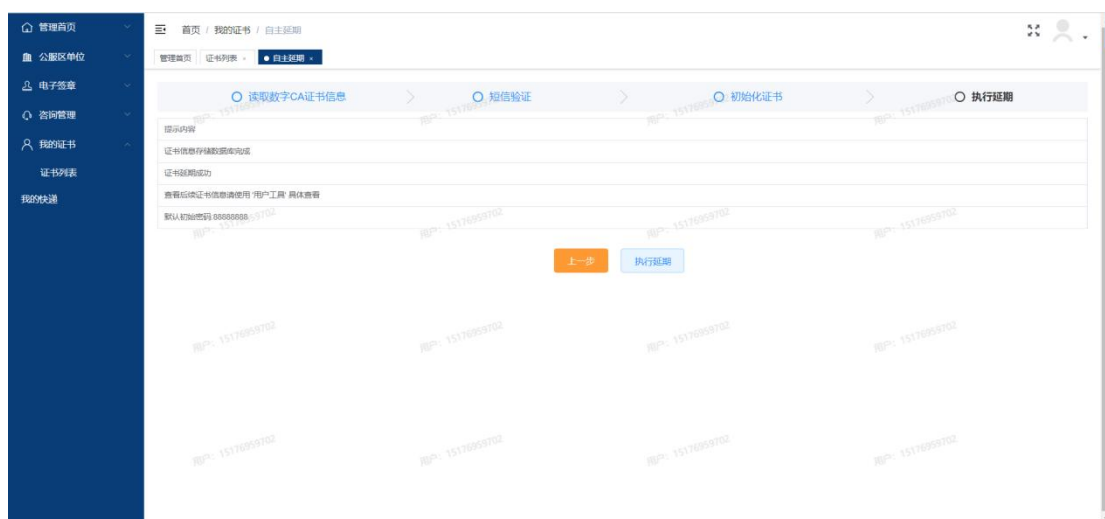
管理首页
公服区单位
电子签章
咨询管理
我的证书
证书列表
我的快递

首页 / 我的证书 / 自主延期

管理首页 证书列表 × ● 自主延期 ×

读取数字CA证书信息 短信验证 初始化证书 执行延期

提示内容
证书信息存储数据库完成
证书延期成功
查看后续证书信息请使用 '用户工具' 具体查看
默认初始密码 88888888

上一步 执行延期

用户: 15176959702